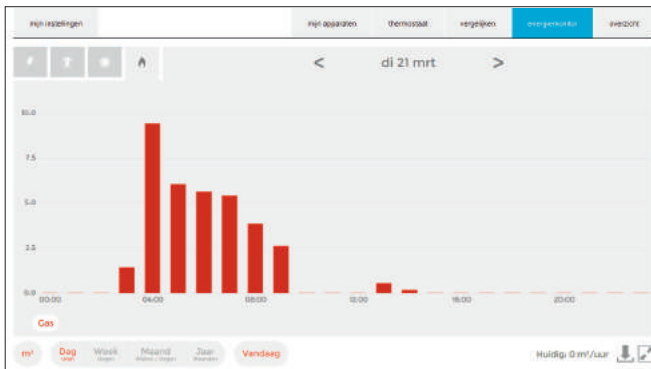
mijn instellingen

mijn apparaten | thermostaat | vergelijken | energiecontact | overzicht

<

di 21 mrt

>

10.0

7.5

5.0

2.5

0.0

00:00 | 04:00 | 08:00 | 12:00 | 16:00 | 20:00

Gas

m³

Dag
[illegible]

Week
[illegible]

Maand
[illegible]

Jaar
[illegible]

Vandaag

Huidig: 0 m³/uur